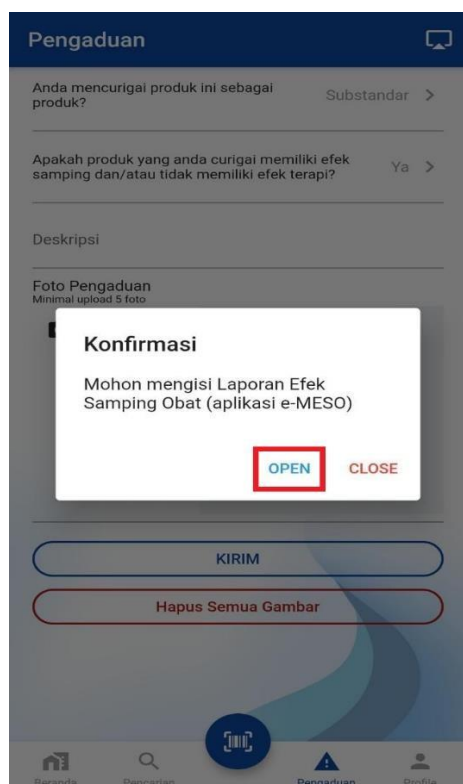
Pengaduan

Anda mencurigai produk ini sebagai produk?

Substandar >

Apakah produk yang anda curigai memiliki efek samping dan/atau tidak memiliki efek terapi?

Ya >

Deskripsi

Foto Pengaduan
Minimal upload 5 foto

Konfirmasi

Mohon mengisi Laporan Efek Samping Obat (aplikasi e-MESO)

OPEN CLOSE

KIRIM

Hapus Semua Gambar

Beranda Pencarian Pengaduan Profile